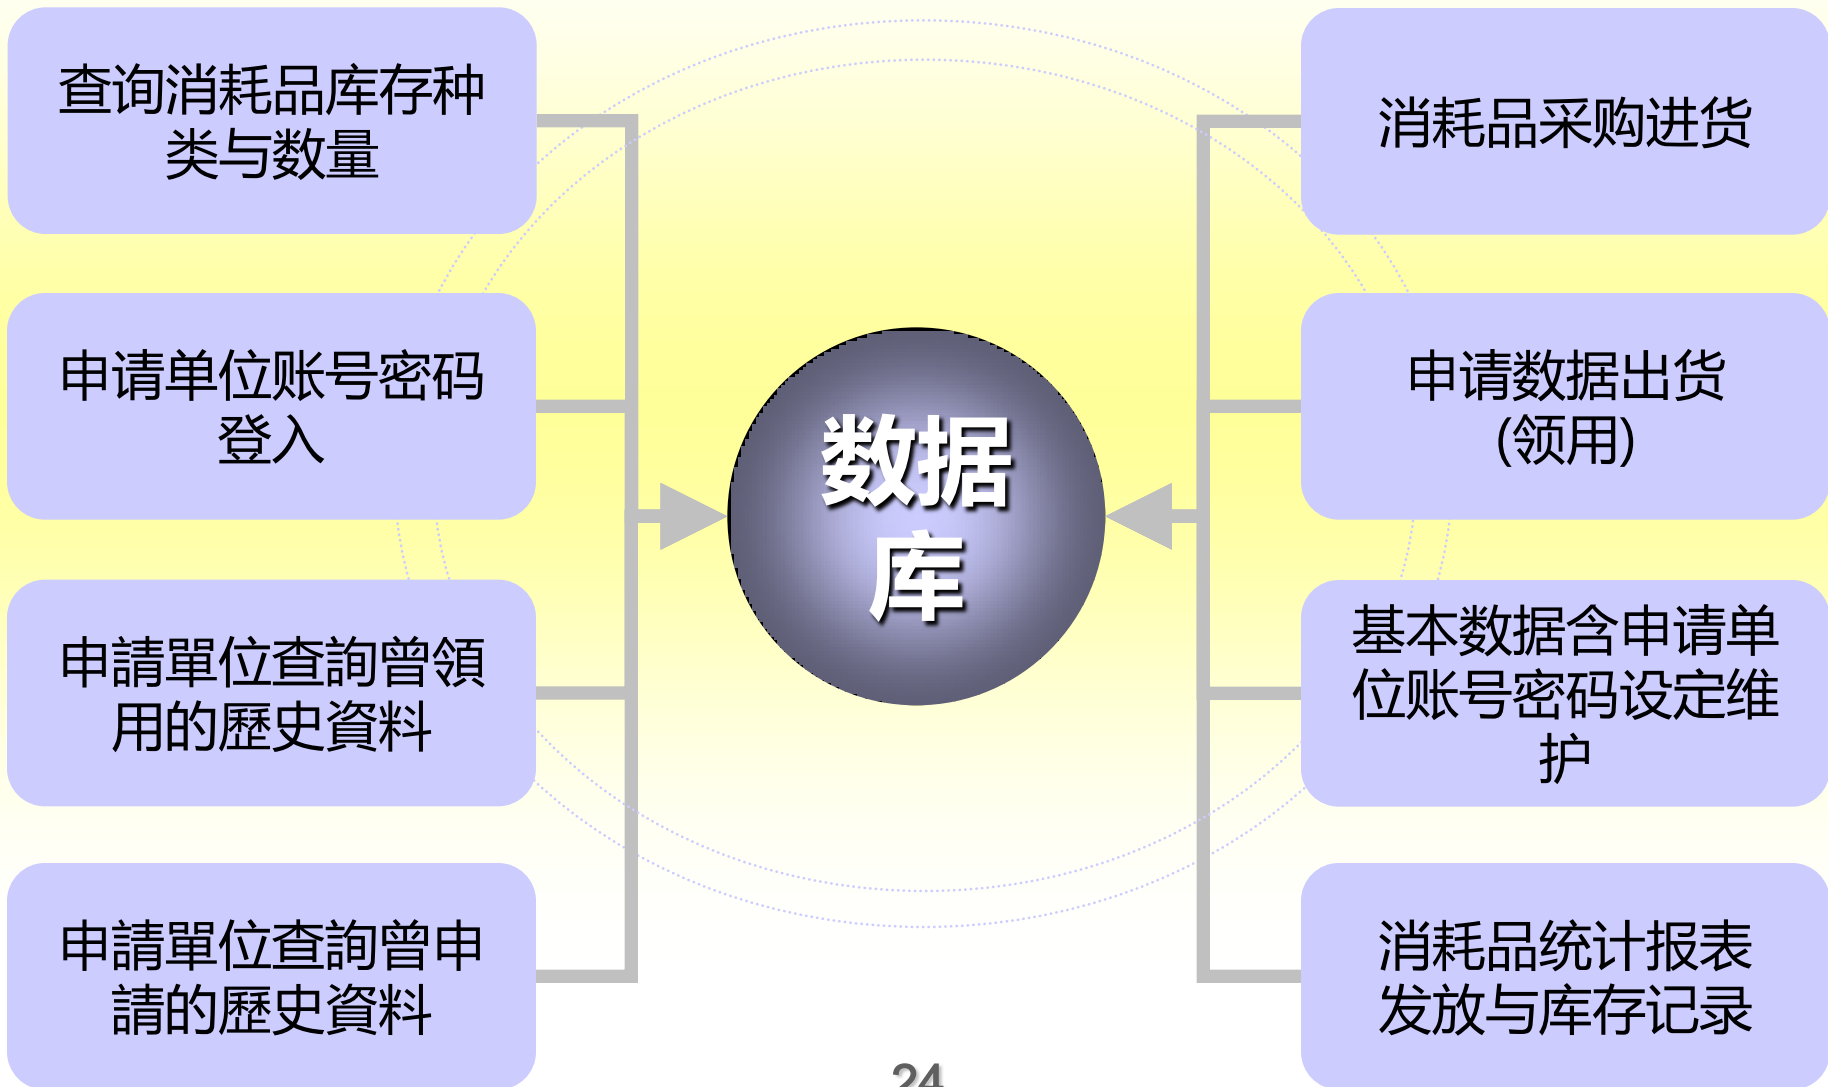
查询消耗品库存种类与数量

申请单位账号密码登入

申請單位查詢曾領用的歷史資料

申請單位查詢曾申請的歷史資料

数据库

消耗品采购进货

申请数据出货(领用)

基本数据含申请单位账号密码设定维护

消耗品统计报表发放与库存记录

24